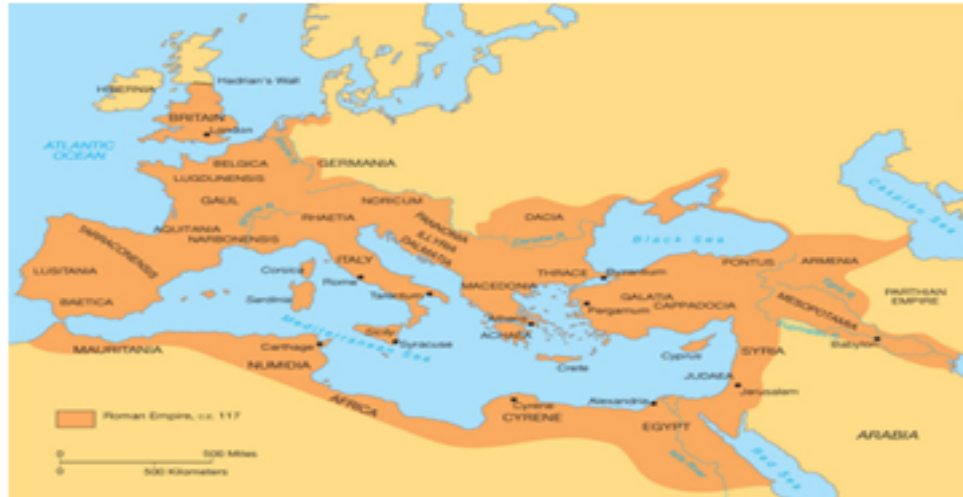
HIBERNIA
Hadrian's Wall
BRITAIN
London
ATLANTIC OCEAN
BELGICA
GERMANIA
LUGDUNENSIS
GAUL
NORICUM
RHAETIA
AQUITANIA
NARBONENSIS
PANNONIA
ILLYRIA
DALMATIA
DACIA
TARRACONENSIS
LUSITANIA
BAETICA
Corsica
ITALY
Rome
Sardinia
Tarentum
Black Sea
Caspian Sea
THRACE
Byzantium
PONTUS
ARMENIA
MACEDONIA
GALATIA
CAPPADOCIA
Pergamum
MESOPOTAMIA
PARTHIAN EMPIRE
Athens
ACHAEA
Sicily
Syracuse
Carthage
Mediterranean Sea
MAURITANIA
NUMIDIA
Crete
Cyprus
SYRIA
Babylon
JUDAEA
Jerusalem
AFRICA
Cyrene
CYRENE
Alexandria
EGYPT
ARABIA
Red Sea
Nile
Roman Empire, c.e. 117
0 500 Miles
0 500 Kilometers